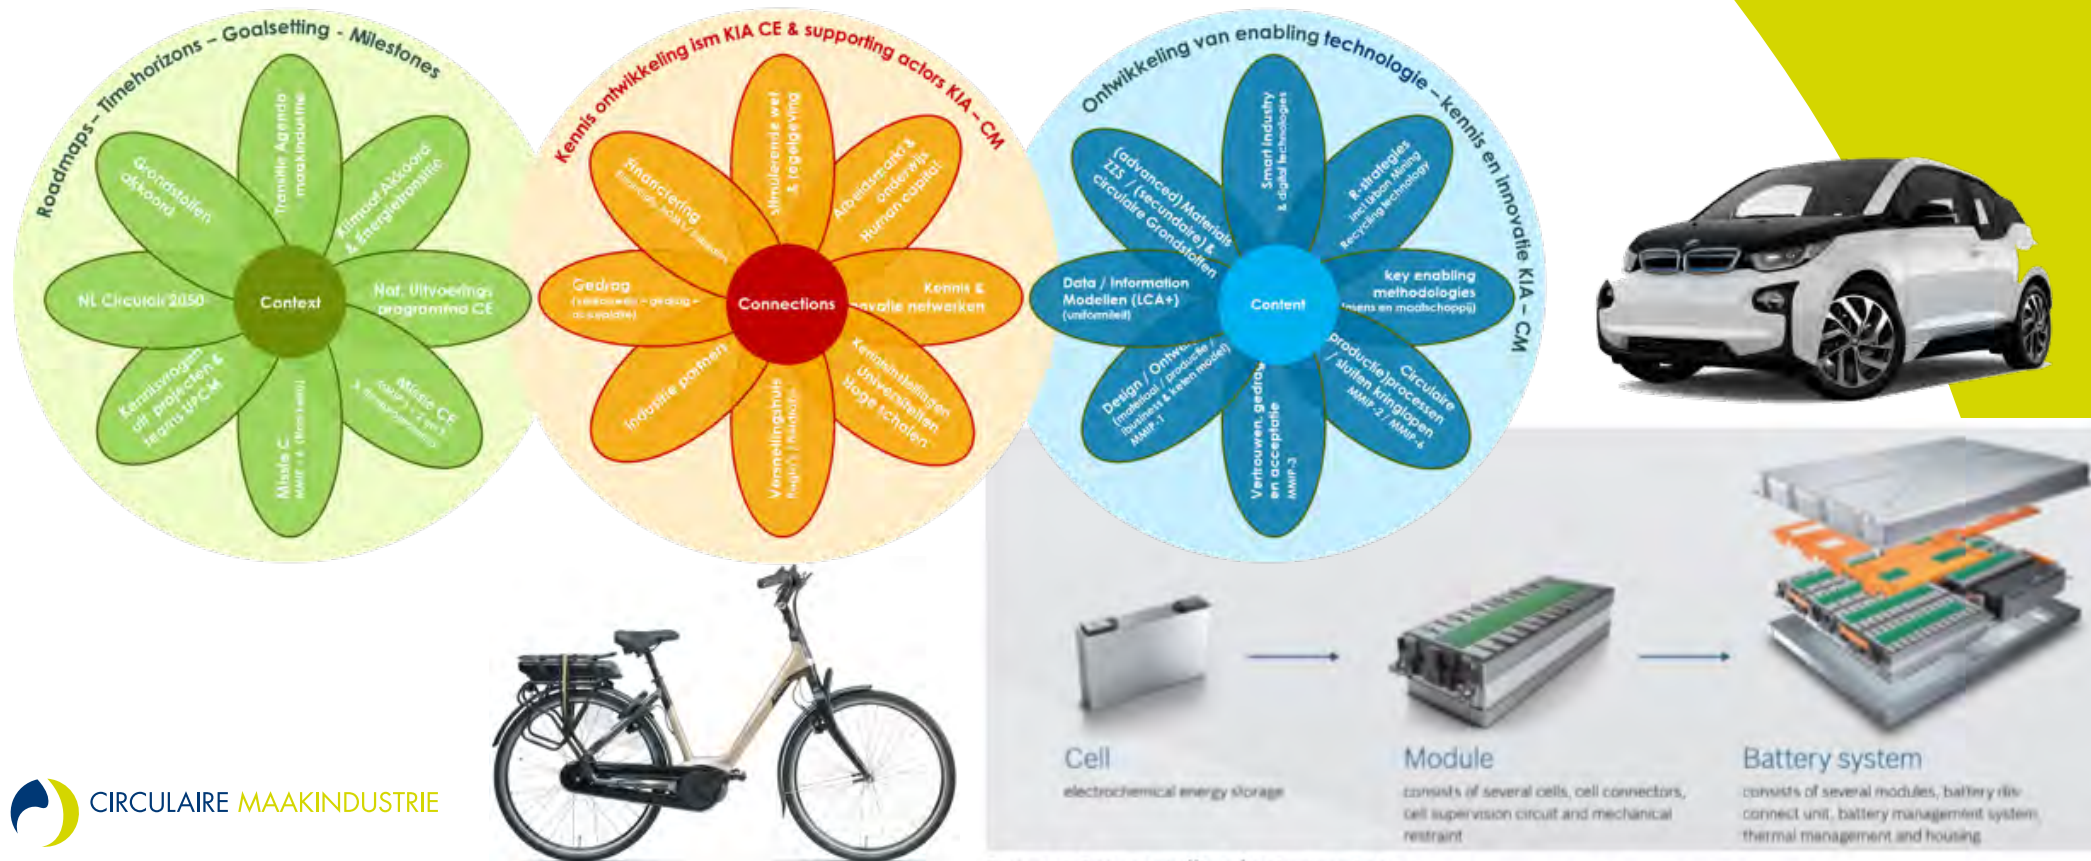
Roadmaps – Timehorizons – Goalsetting – Milestones

Context

Transitie Agenda maakindustrie

Klimaat Akkoord & Energietransitie

Nat. Uitvoerings programma CE

Missie CE MMIP – 1 en 2 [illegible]

Missie C MMIP – 6 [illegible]

Kennisvragen uit projecten & teams VPCM

NL Circulair 2050

Grondstoffen akkoord

Kennis ontwikkeling ism KIA CE & supporting actors KIA – CM

Connections

Stimulerende wet & regelgeving

Arbeidsmarkt & onderwijs Human capital

Kennis & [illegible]vatie netwerken

Kennisinstellingen Universiteiten Hoge scholen

Verzamelingshuis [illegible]

Industrie partners

Gedrag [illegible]

Financiering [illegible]

Ontwikkeling van enabling technologie – kennis en innovatie KIA – CM

Content

Smart industry & digital technologies

R-strategies incl Urban Mining Recycling technology

key enabling methodologies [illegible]

Circulaire productie/processen / sluiten kringlopen MMIP-2 / MMIP-4

Vertrouwen, gedrag en acceptatie MMIP-3

Design / Ontw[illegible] (material / productie / business & keten model) MMIP-1

Data / Information Modellen (LCA+) (uniformiteit)

(advanced) Materials ZZS / (secundaire) & Circulaire Grondstoffen

Cell
electrochemical energy storage

Module
consists of several cells, cell connectors, cell supervision circuit and mechanical restraint

Battery system
consists of several modules, battery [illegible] connect unit, battery management system thermal management and housing

CIRCULAIRE MAAKINDUSTRIE